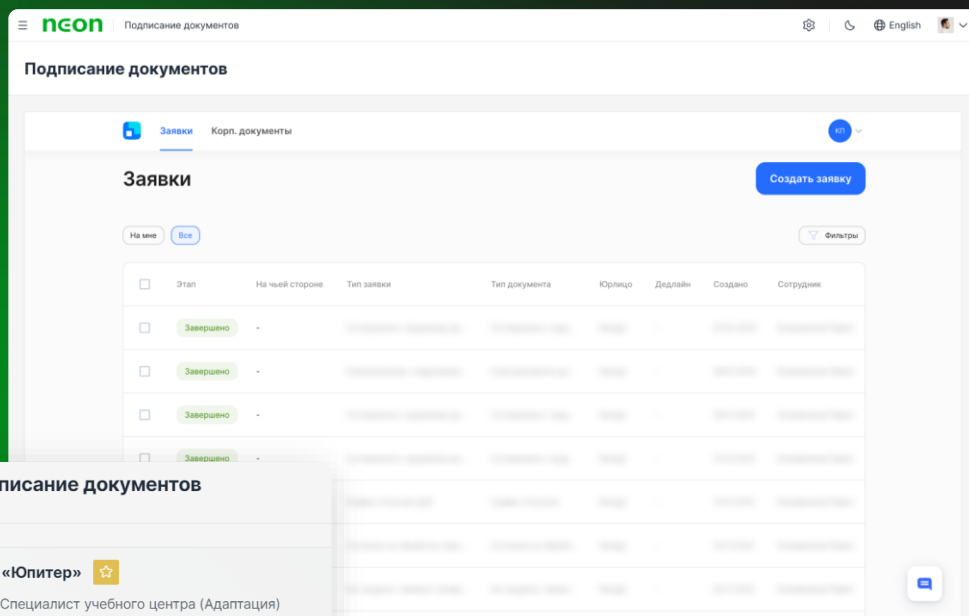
neon Подписание документов

English

Подписание документов

Заявки Корп. документы

КП

Заявки

Создать заявку

На мне Все

Фильтры

| Этап | На чьей стороне | Тип заявки | Тип документа | Юрлицо | Дедлайн | Создано | Сотрудник |
|---|---|---|---|---|---|---|---|
| Завершено | - | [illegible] | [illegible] | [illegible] | - | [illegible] | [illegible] |
| Завершено | - | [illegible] | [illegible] | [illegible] | - | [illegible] | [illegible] |
| Завершено | - | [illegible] | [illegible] | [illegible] | - | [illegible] | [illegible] |
| Завершено | - | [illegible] | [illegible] | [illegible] | - | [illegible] | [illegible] |

писание документов

«Юпитер»

Специалист учебного центра (Адаптация)